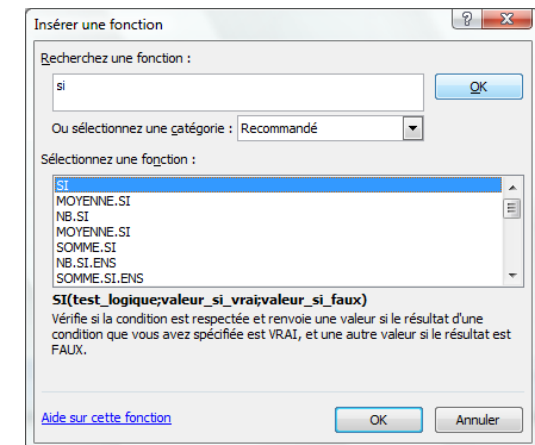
Insérer une fonction

?

X

Recherchez une fonction :

si

OK

Ou sélectionnez une catégorie : Recommandé

Sélectionnez une fonction :

SI
MOYENNE.SI
NB.SI
MOYENNE.SI
SOMME.SI
NB.SI.ENS
SOMME.SI.ENS

SI(test_logique;valeur_si_vrai;valeur_si_faux)

Vérifie si la condition est respectée et renvoie une valeur si le résultat d'une condition que vous avez spécifiée est VRAI, et une autre valeur si le résultat est FAUX.

Aide sur cette fonction

OK

Annuler